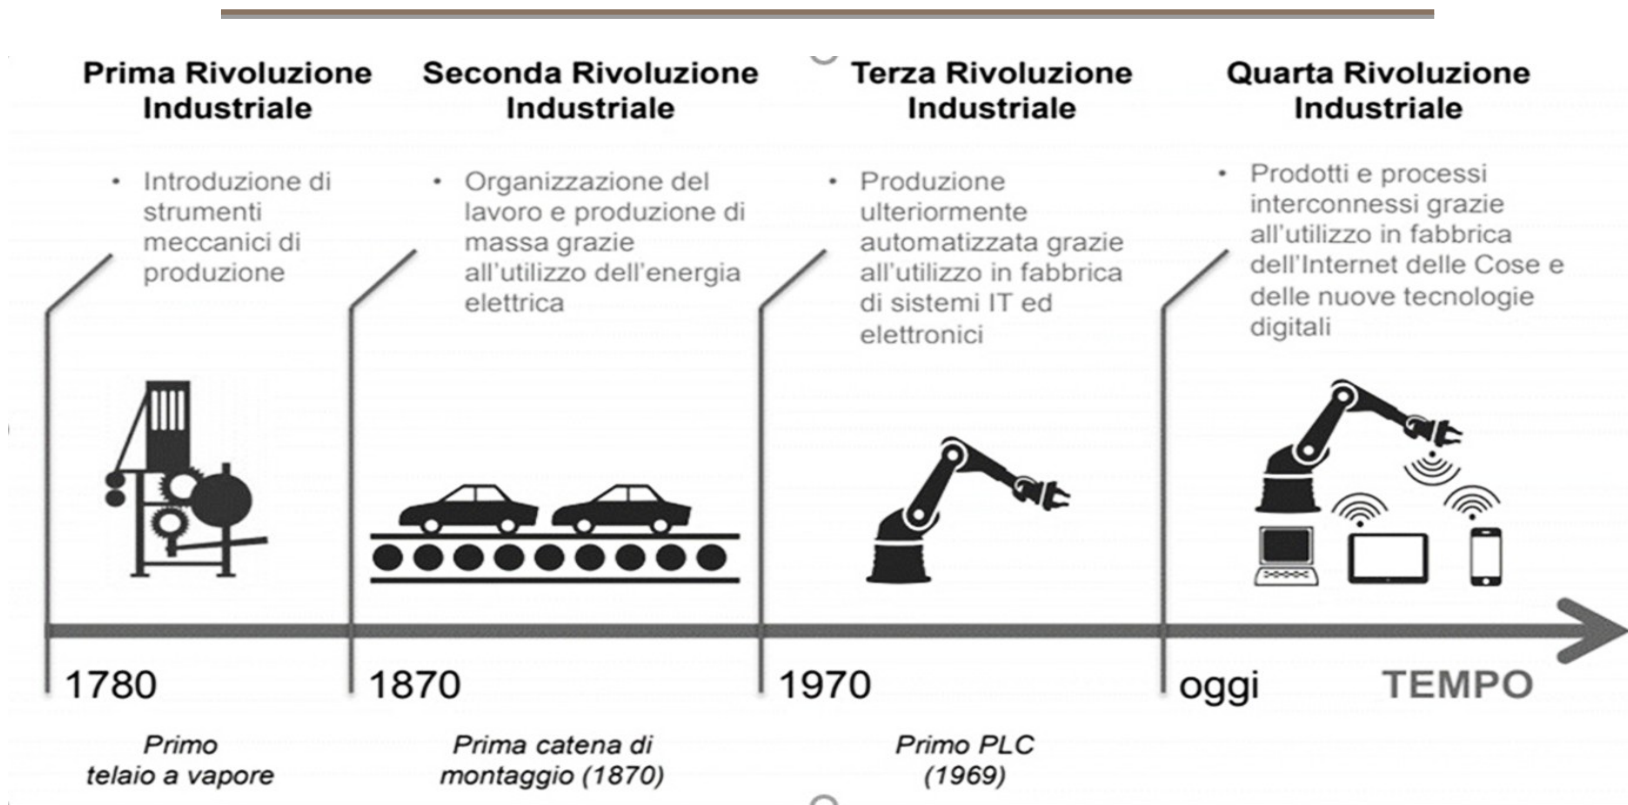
**Prima Rivoluzione Industriale**

• Introduzione di strumenti meccanici di produzione

**Seconda Rivoluzione Industriale**

• Organizzazione del lavoro e produzione di massa grazie all'utilizzo dell'energia elettrica

**Terza Rivoluzione Industriale**

• Produzione ulteriormente automatizzata grazie all'utilizzo in fabbrica di sistemi IT ed elettronici

**Quarta Rivoluzione Industriale**

• Prodotti e processi interconnessi grazie all'utilizzo in fabbrica dell'Internet delle Cose e delle nuove tecnologie digitali

1780

1870

1970

oggi

TEMPO

*Primo telaio a vapore*

*Prima catena di montaggio (1870)*

*Primo PLC (1969)*